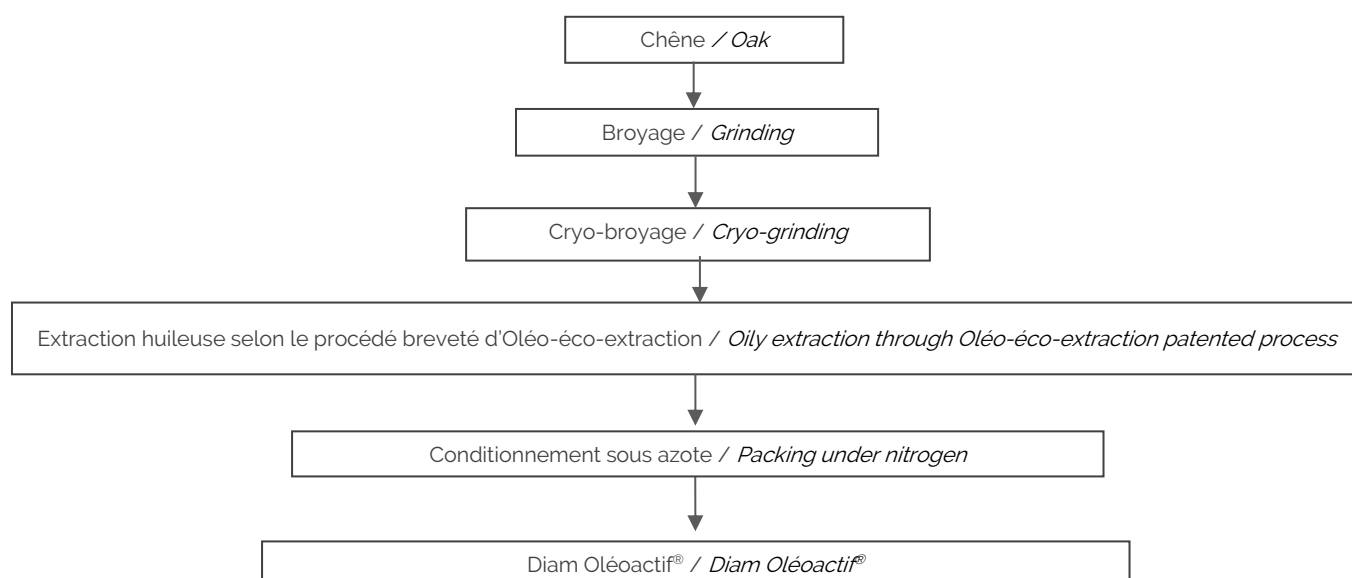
Chêne / *Oak*

Broyage / *Grinding*

Cryo-broyage / *Cryo-grinding*

Extraction huileuse selon le procédé breveté d'Oléo-éco-extraction / *Oily extraction through Oléo-éco-extraction patented process*

Conditionnement sous azote / *Packing under nitrogen*

Diam Oléoactif® / *Diam Oléoactif®*